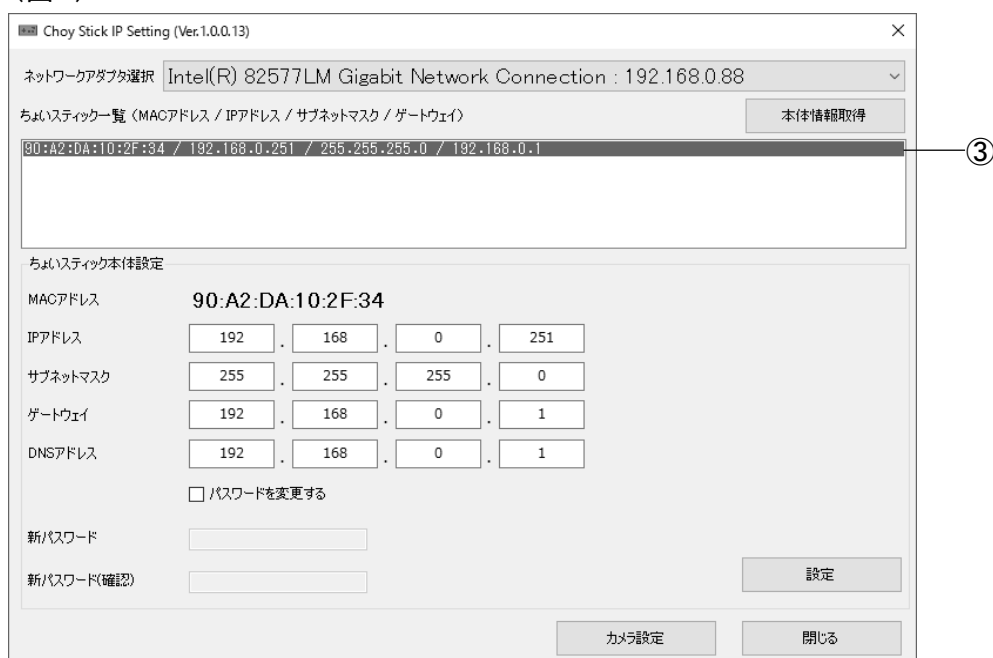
Choy Stick IP Setting (Ver.1.0.0.13)

×

ネットワークアダプタ選択 Intel(R) 82577LM Gigabit Network Connection : 192.168.0.88

ちょいスティック一覧 (MACアドレス / IPアドレス / サブネットマスク / ゲートウェイ)

本体情報取得

90:A2:DA:10:2F:34 / 192.168.0.251 / 255.255.255.0 / 192.168.0.1

③

ちょいスティック本体設定

MACアドレス 90:A2:DA:10:2F:34

IPアドレス 192 . 168 . 0 . 251

サブネットマスク 255 . 255 . 255 . 0

ゲートウェイ 192 . 168 . 0 . 1

DNSアドレス 192 . 168 . 0 . 1

パスワードを変更する

新パスワード

新パスワード(確認)

設定

カメラ設定

閉じる